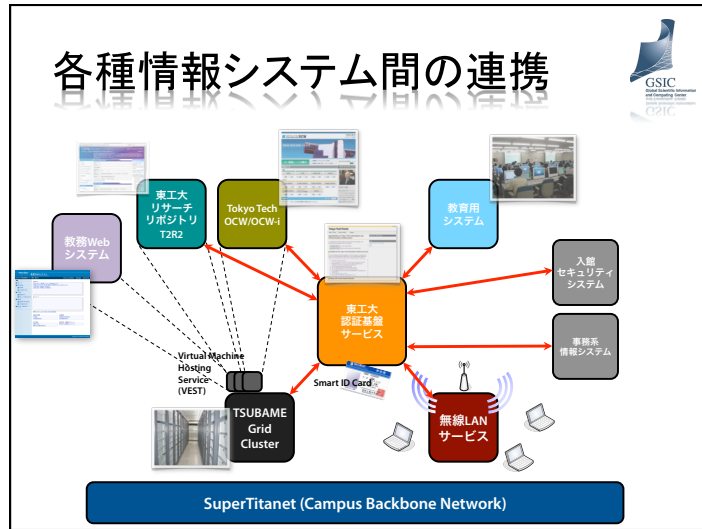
各種情報システム間の連携

GSIC
Global Scientific Information and Computing Center

東工大
リサーチ
リポジトリ
T2R2

Tokyo Tech
OCW/OCW-i

教育用
システム

教務Web
システム

入館
セキュリティ
システム

東工大
認証基盤
サービス

事務系
情報システム

Virtual Machine
Hosting
Service
(VEST)

Smart ID Card

TSUBAME
Grid
Cluster

無線LAN
サービス

SuperTitanet (Campus Backbone Network)